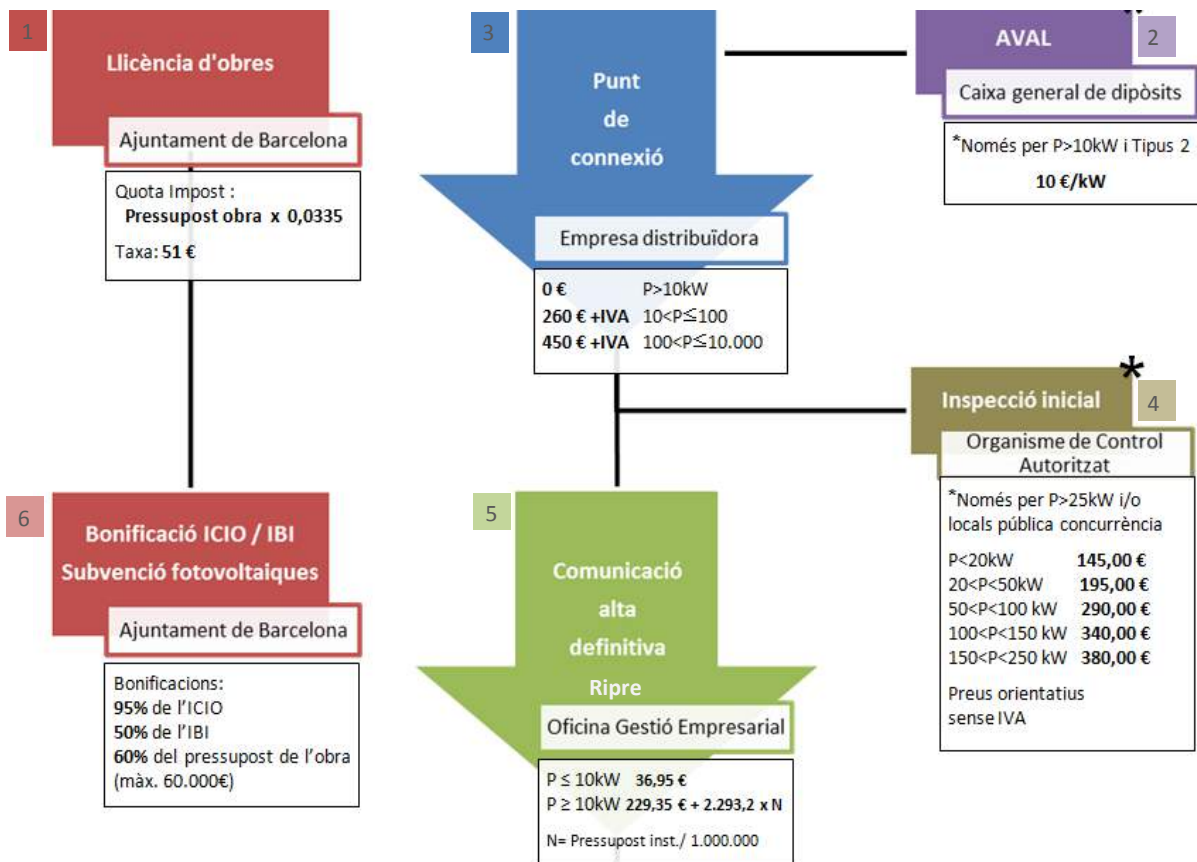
1

Llicència d'obres

Ajuntament de Barcelona

Quota Impost :
Pressupost obra x 0,0335

Taxa: 51 €

3

Punt de connexió

Empresa distribuïdora

0 € P>10kW
260 € +IVA 10<P≤100
450 € +IVA 100<P≤10.000

AVAL

2

Caixa general de dipòsits

*Només per P>10kW i Tipus 2

10 €/kW

*

Inspecció inicial

4

Organisme de Control Autoritzat

*Només per P>25kW i/o locals pública concurrència

P<20kW 145,00 €
20<P<50kW 195,00 €
50<P<100 kW 290,00 €
100<P<150 kW 340,00 €
150<P<250 kW 380,00 €

Preus orientatius sense IVA

6

Bonificació ICIO / IBI
Subvenció fotovoltaiques

Ajuntament de Barcelona

Bonificacions:
95% de l'ICIO
50% de l'IBI
60% del pressupost de l'obra (màx. 60.000€)

5

Comunicació alta definitiva Ripre

Oficina Gestió Empresarial

P ≤ 10kW 36,95 €
P ≥ 10kW 229,35 € + 2.293,2 x N

N= Pressupost inst./ 1.000.000